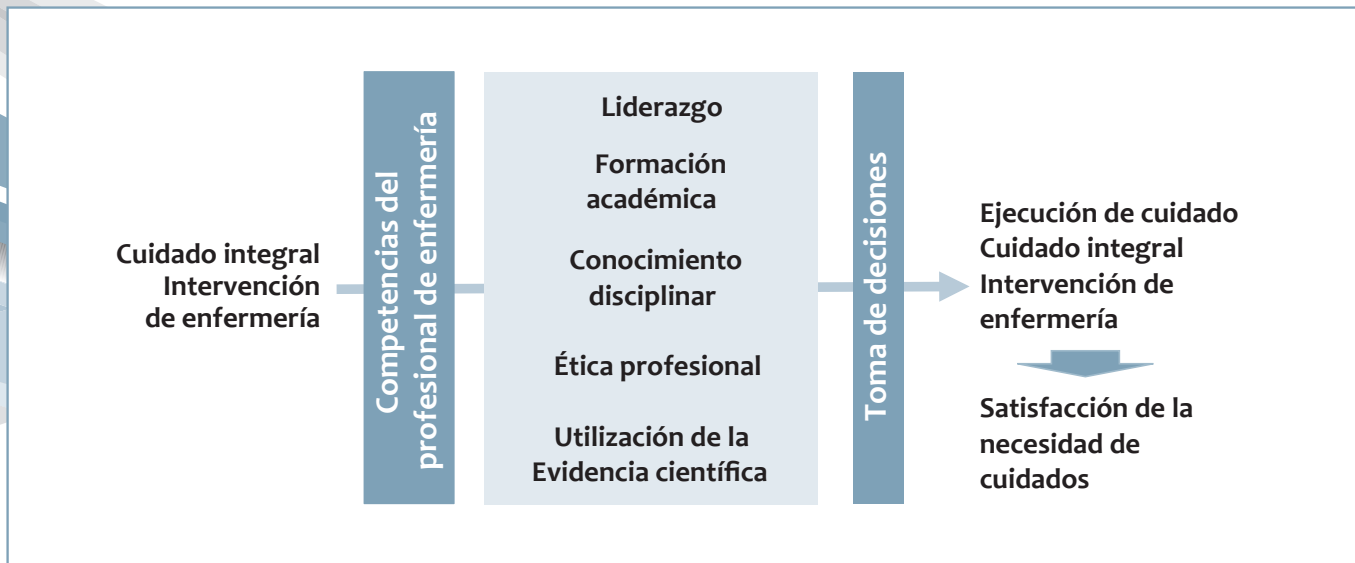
Cuidado integral
Intervención de enfermería

Competencias del profesional de enfermería

Liderazgo

Formación académica

Conocimiento disciplinar

Ética profesional

Utilización de la Evidencia científica

Toma de decisiones

Ejecución de cuidado
Cuidado integral
Intervención de enfermería

Satisfacción de la necesidad de cuidados